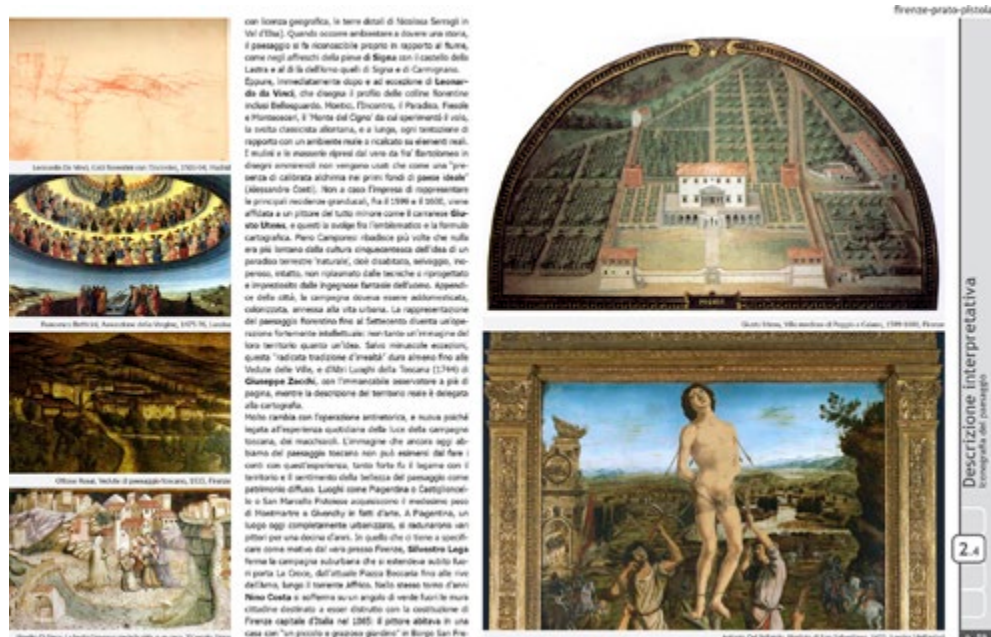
firenze-prato-pistoia

Leonardo Da Vinci, Colli fiorentini con l'Incontro, 1503-04, Madrid

Francesco Botticini, Assunzione della Vergine, 1475-76, Londra

Ottone Rosai, Veduta di paesaggio toscano, 1921, Firenze

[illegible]

con licenza geografica, le terre dotali di Nicolosa Sernigli in Val d'Elsa). Quando occorre ambientare o dovere una storia, il paesaggio si fa riconoscibile proprio in rapporto al fiume, come negli affreschi della pieve di Signa con il castello della Lastra e al di là dell'Arno quelli di Signa e di Carmignano.

Eppure, immediatamente dopo e ad eccezione di Leonardo da Vinci, che disegna il profilo delle colline fiorentine inclusi Bellosguardo, Montici, l'Incontro, il Paradiso, Fiesole e Montesenario, il 'Monte del Cigno' da cui sperimentò il volo, la svolta classicista albertiana, e a lungo, ogni tentazione di rapporto con un ambiente reale o ricalcato su elementi reali. I mulini e le masserie dipinti dal vero da fra' Bartolomeo in disegni ammirevoli non vengono usati che come una "presenza di cellarata alchimia nei primi fondi di paese ideale" (Alessandro Conti). Non a caso l'impresa di rappresentare le principali residenze granducali, fra il 1599 e il 1600, viene affidata a un pittore del tutto minore come il carrarese Giusto Utens, e questi la svolge fra l'emblematico e la formula cartografica. Piero Camporesi rileggeva più volte che nulla era più lontano dalla cultura cinquecentesca dell'idea di un paradiso terrestre 'naturale', cioè disabitato, selvaggio, inesplorato, intatto, non riplasmato dalle tecniche o riprogettato e impreziosito dalle ingegnose fantasie dell'uomo. Appendice della città, la campagna doveva essere addomesticata, colonizzata, annessa alla vita urbana. La rappresentazione del paesaggio fiorentino fino al Settecento diventa un'operazione fortemente intellettuale: non tanto un'immagine del loro territorio quanto un'idea. Salvo minuscole eccezioni, questa "radicata tradizione d'irrealtà" dura almeno fino alle Vedute delle Ville, e d'Altri Luoghi della Toscana (1744) di Giuseppe Zocchi, con l'immancabile osservatore a piè di pagina, mentre la descrizione del territorio reale è delegata alla cartografia.

Nulla cambia con l'operazione antiretorica, e nuova poiché legata all'esperienza quotidiana della luce della campagne toscana, dei macchiaioli. L'immagine che ancora oggi abbiamo del paesaggio toscano non può esimersi dal fare i conti con quest'esperienza, tanto forte fu il legame con il territorio e il sentimento della bellezza del paesaggio come patrimonio diffuso. Luoghi come Piagentina o Castiglioncello o San Marcello Pistoiese acquisiranno il medesimo peso di Montmartre o Giverny in fatti d'arte. A Piagentina, un luogo oggi completamente urbanizzato, si radunarono vari pittori per una decina d'anni. In quello che ci tiene a specificare come motivo del vero presso Firenze, Silvestro Lega ferma le campagne suburbane che si estendeva subito fuori porta La Croce, dell'attuale Piazza Beccaria fino alle rive dell'Arno, lungo il torrente Affrico. Sullo stesso tono d'anni Nino Costa si sofferma su un angolo di verde fuori le mura cittadine destinato a esser distrutto con la costruzione di Firenze capitale d'Italia nel 1865: il pittore abitava in una casa con "un piccolo e grazioso giardino" in Borgo San Fre-

Giusto Utens, Villa medicea di Poggio a Caiano, 1599-1600, Firenze

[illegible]

Descrizione interpretativa
Iconografia del paesaggio

2.4